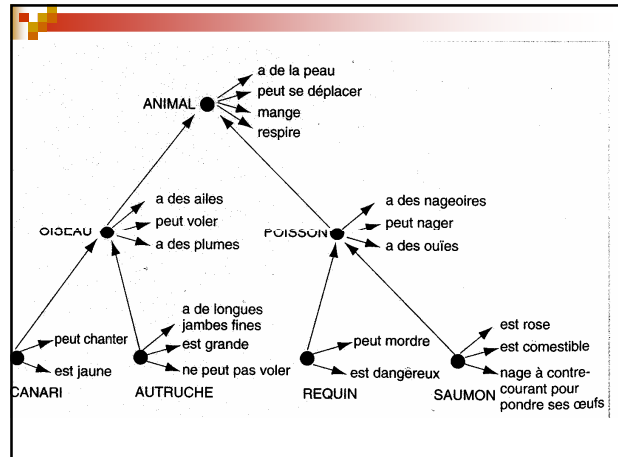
ANIMAL
a de la peau
peut se déplacer
mange
respire

OISEAU
a des ailes
peut voler
a des plumes

POISSON
a des nageoires
peut nager
a des ouïes

peut chanter
est jaune
CANARI

a de longues jambes fines
est grande
ne peut pas voler
AUTRUCHE

peut mordre
est dangereux
REQUIN

est rose
est comestible
nage à contre-courant pour pondre ses œufs
SAUMON